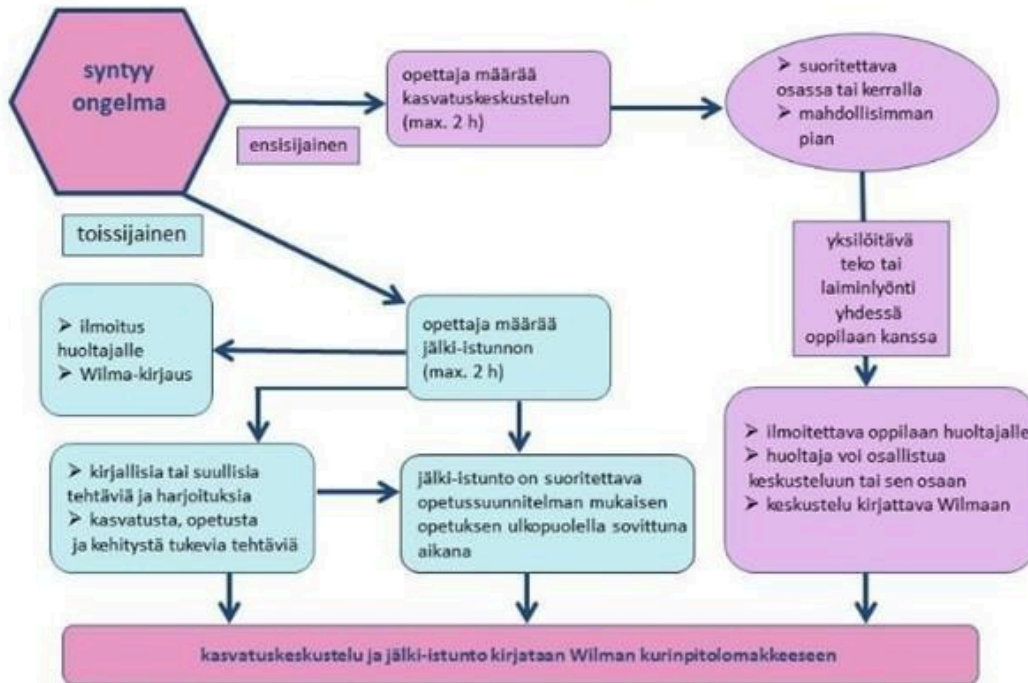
syntyy ongelma

ensisijainen

opettaja määrää kasvatuskeskustelun (max. 2 h)

➢ suoritettava osassa tai kerralla
➢ mahdollisimman pian

yksilöitävä teko tai laiminlyönti yhdessä oppilaan kanssa

➢ ilmoitettava oppilaan huoltajalle
➢ huoltaja voi osallistua keskusteluun tai sen osaan
➢ keskustelu kirjattava Wilmaan

toissijainen

opettaja määrää jälki-istunnon (max. 2 h)

➢ ilmoitus huoltajalle
➢ Wilma-kirjaus

➢ kirjallisia tai suullisia tehtäviä ja harjoituksia
➢ kasvatusta, opetusta ja kehitystä tukevia tehtäviä

jälki-istunto on suoritettava opetussuunnitelman mukaisen opetuksen ulkopuolella sovittuna aikana

kasvatuskeskustelu ja jälki-istunto kirjataan Wilman kurinpitolomakkeeseen